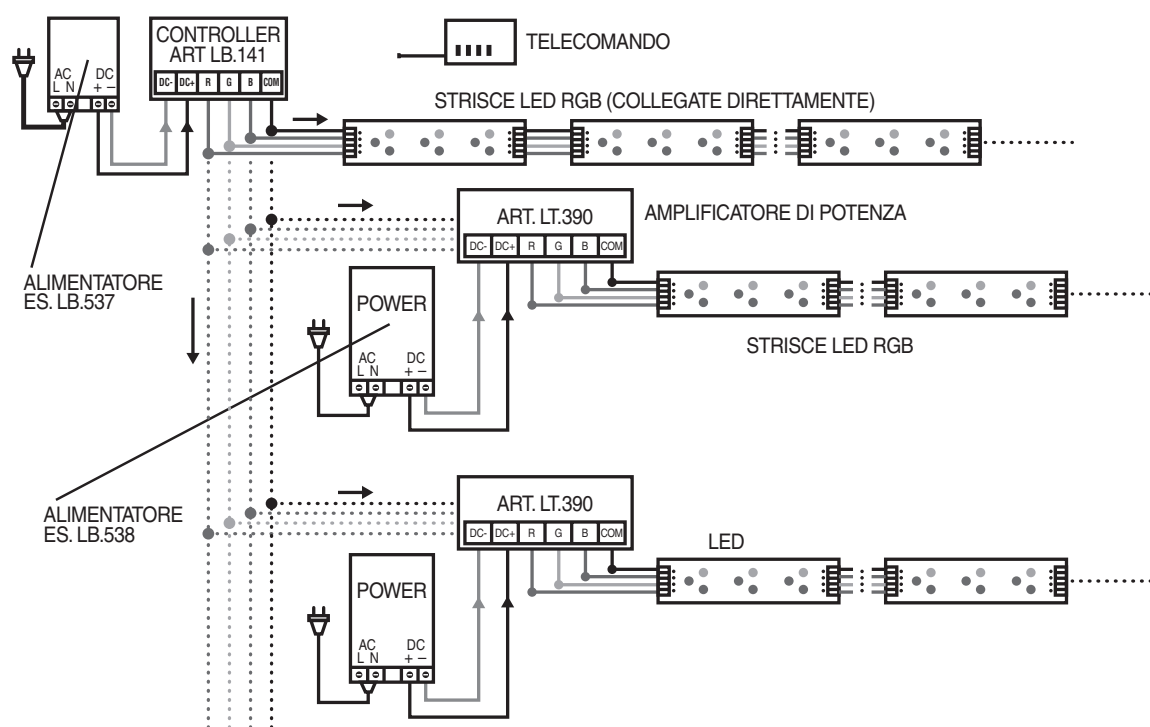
AC
L N
DC
+ −

CONTROLLER
ART LB.141
DC- DC+ R G B COM

TELECOMANDO

STRISCE LED RGB (COLLEGATE DIRETTAMENTE)

ART. LT.390
DC- DC+ R G B COM
AMPLIFICATORE DI POTENZA

ALIMENTATORE
ES. LB.537

POWER
AC
L N
DC
+ −

STRISCE LED RGB

ALIMENTATORE
ES. LB.538

ART. LT.390
DC- DC+ R G B COM

LED

POWER
AC
L N
DC
+ −